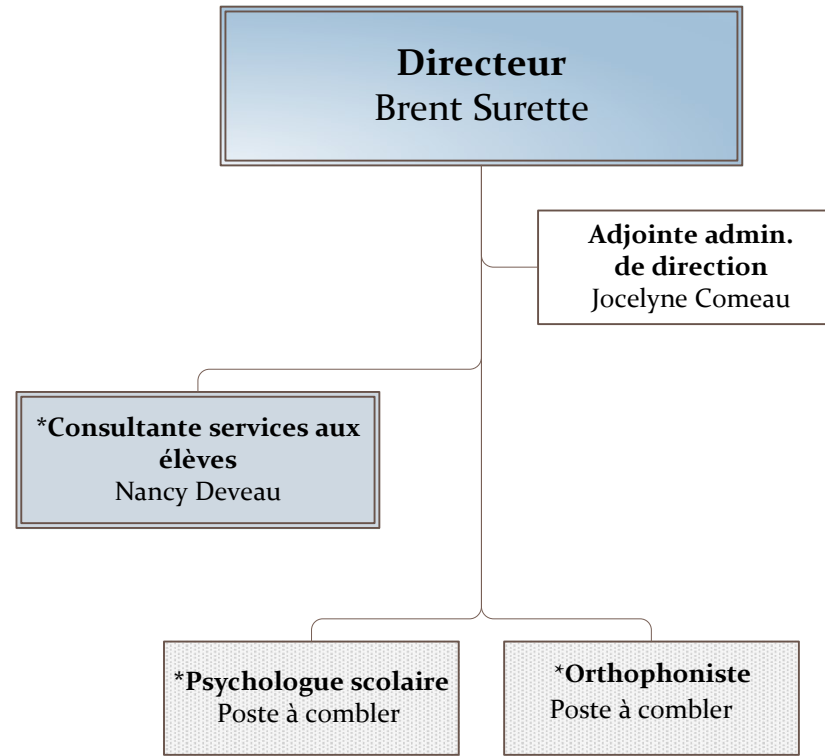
**Directeur**
Brent Surette

**Adjointe admin. de direction**
Jocelyne Comeau

***Consultante services aux élèves**
Nancy Deveau

***Psychologue scolaire**
Poste à combler

***Orthophoniste**
Poste à combler